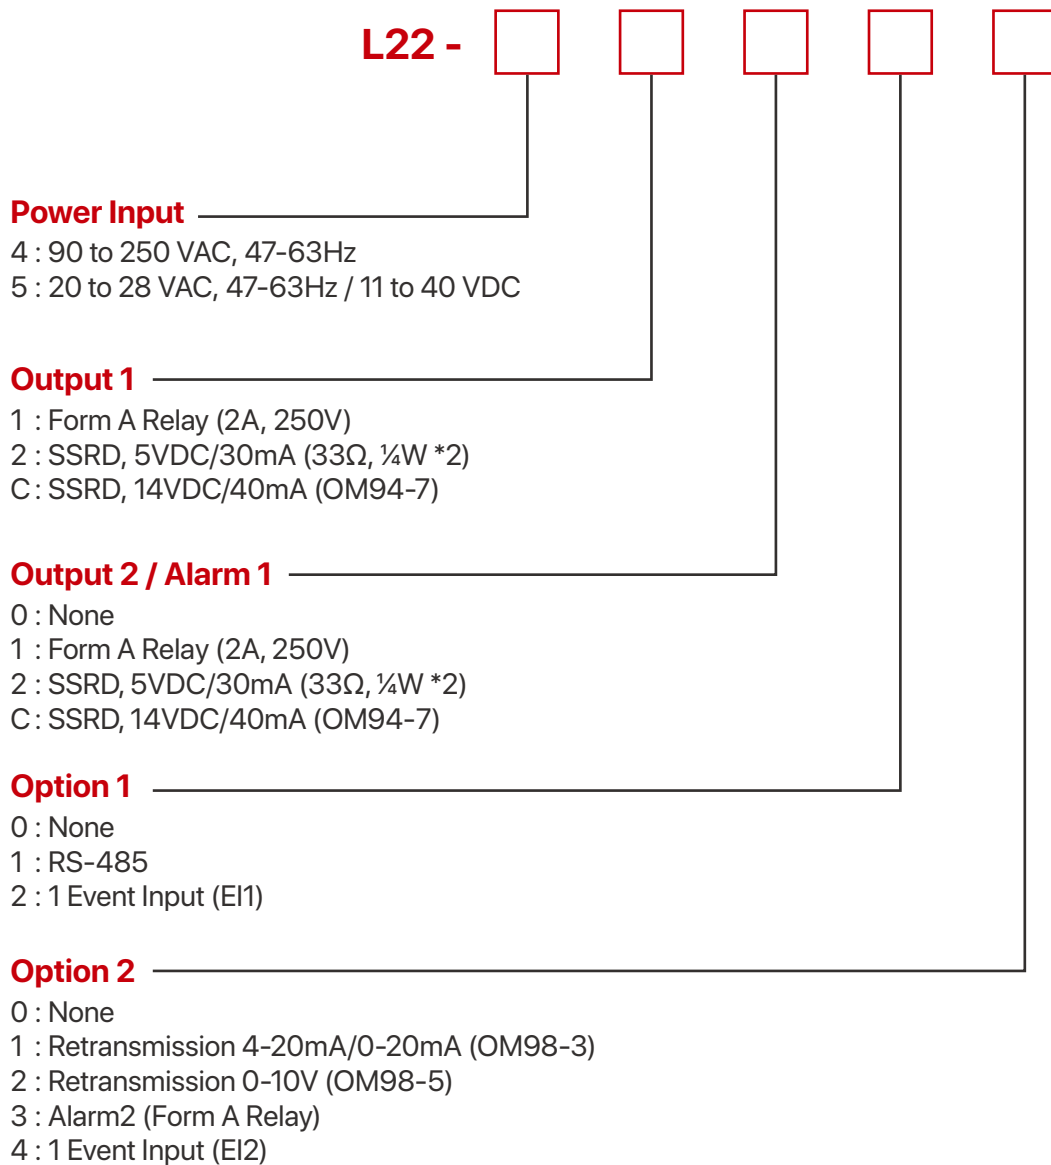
L22 -

Power Input
4 : 90 to 250 VAC, 47-63Hz
5 : 20 to 28 VAC, 47-63Hz / 11 to 40 VDC

Output 1
1 : Form A Relay (2A, 250V)
2 : SSRD, 5VDC/30mA (33Ω, ¼W *2)
C : SSRD, 14VDC/40mA (OM94-7)

Output 2 / Alarm 1
0 : None
1 : Form A Relay (2A, 250V)
2 : SSRD, 5VDC/30mA (33Ω, ¼W *2)
C : SSRD, 14VDC/40mA (OM94-7)

Option 1
0 : None
1 : RS-485
2 : 1 Event Input (EI1)

Option 2
0 : None
1 : Retransmission 4-20mA/0-20mA (OM98-3)
2 : Retransmission 0-10V (OM98-5)
3 : Alarm2 (Form A Relay)
4 : 1 Event Input (EI2)